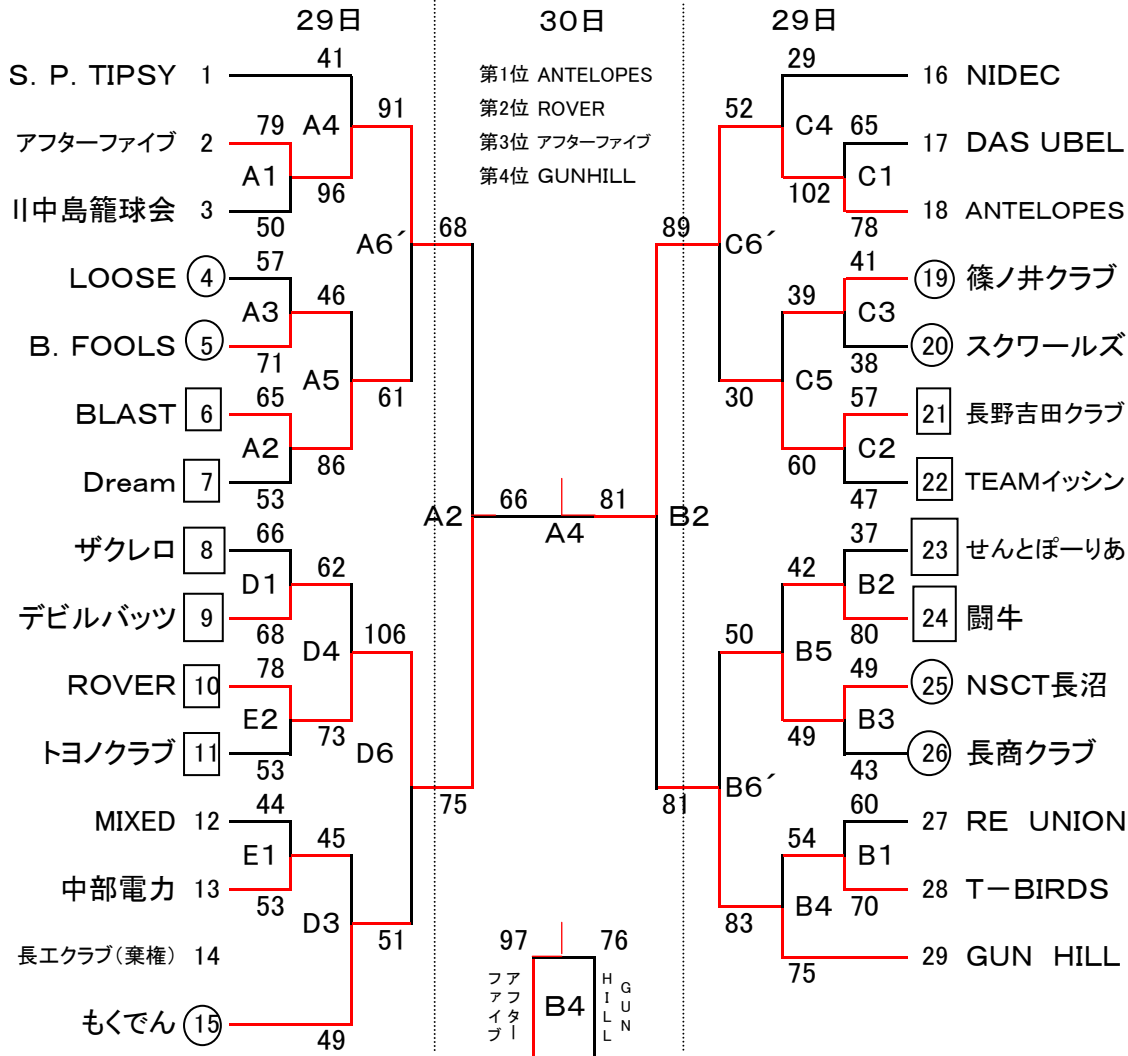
29日　30日　29日

第1位 ANTELOPES
第2位 ROVER
第3位 アフターファイブ
第4位 GUNHILL

S. P. TIPSY 1
アフターファイブ 2
川中島籠球会 3
LOOSE 4
B. FOOLS 5
BLAST 6
Dream 7
ザクレロ 8
デビルバッツ 9
ROVER 10
トヨノクラブ 11
MIXED 12
中部電力 13
長エクラブ（棄権） 14
もくでん 15

16 NIDEC
17 DAS UBEL
18 ANTELOPES
19 篠ノ井クラブ
20 スクワールズ
21 長野吉田クラブ
22 TEAMイッシン
23 せんとぽーりあ
24 闘牛
25 NSCT長沼
26 長商クラブ
27 RE UNION
28 T－BIRDS
29 GUN HILL

A1 79 50
A4 41 96
A3 57 71
A2 65 86
A5 46 61
A6´ 91 68
D1 66 68
E2 78 53
D4 62 73
E1 44 53
D3 45 51 49
D6 106 75
A2 66 A4 81 B2

C4 29 102
C1 65 78
C3 41 38
C2 57 47
C5 39 60
C6´ 52 30 89
B2 37 80
B3 49 43
B5 42 49
B1 60 70
B4 54 83 75
B6´ 50 81

97 76
B4
アフターファイブ
GUN HILL